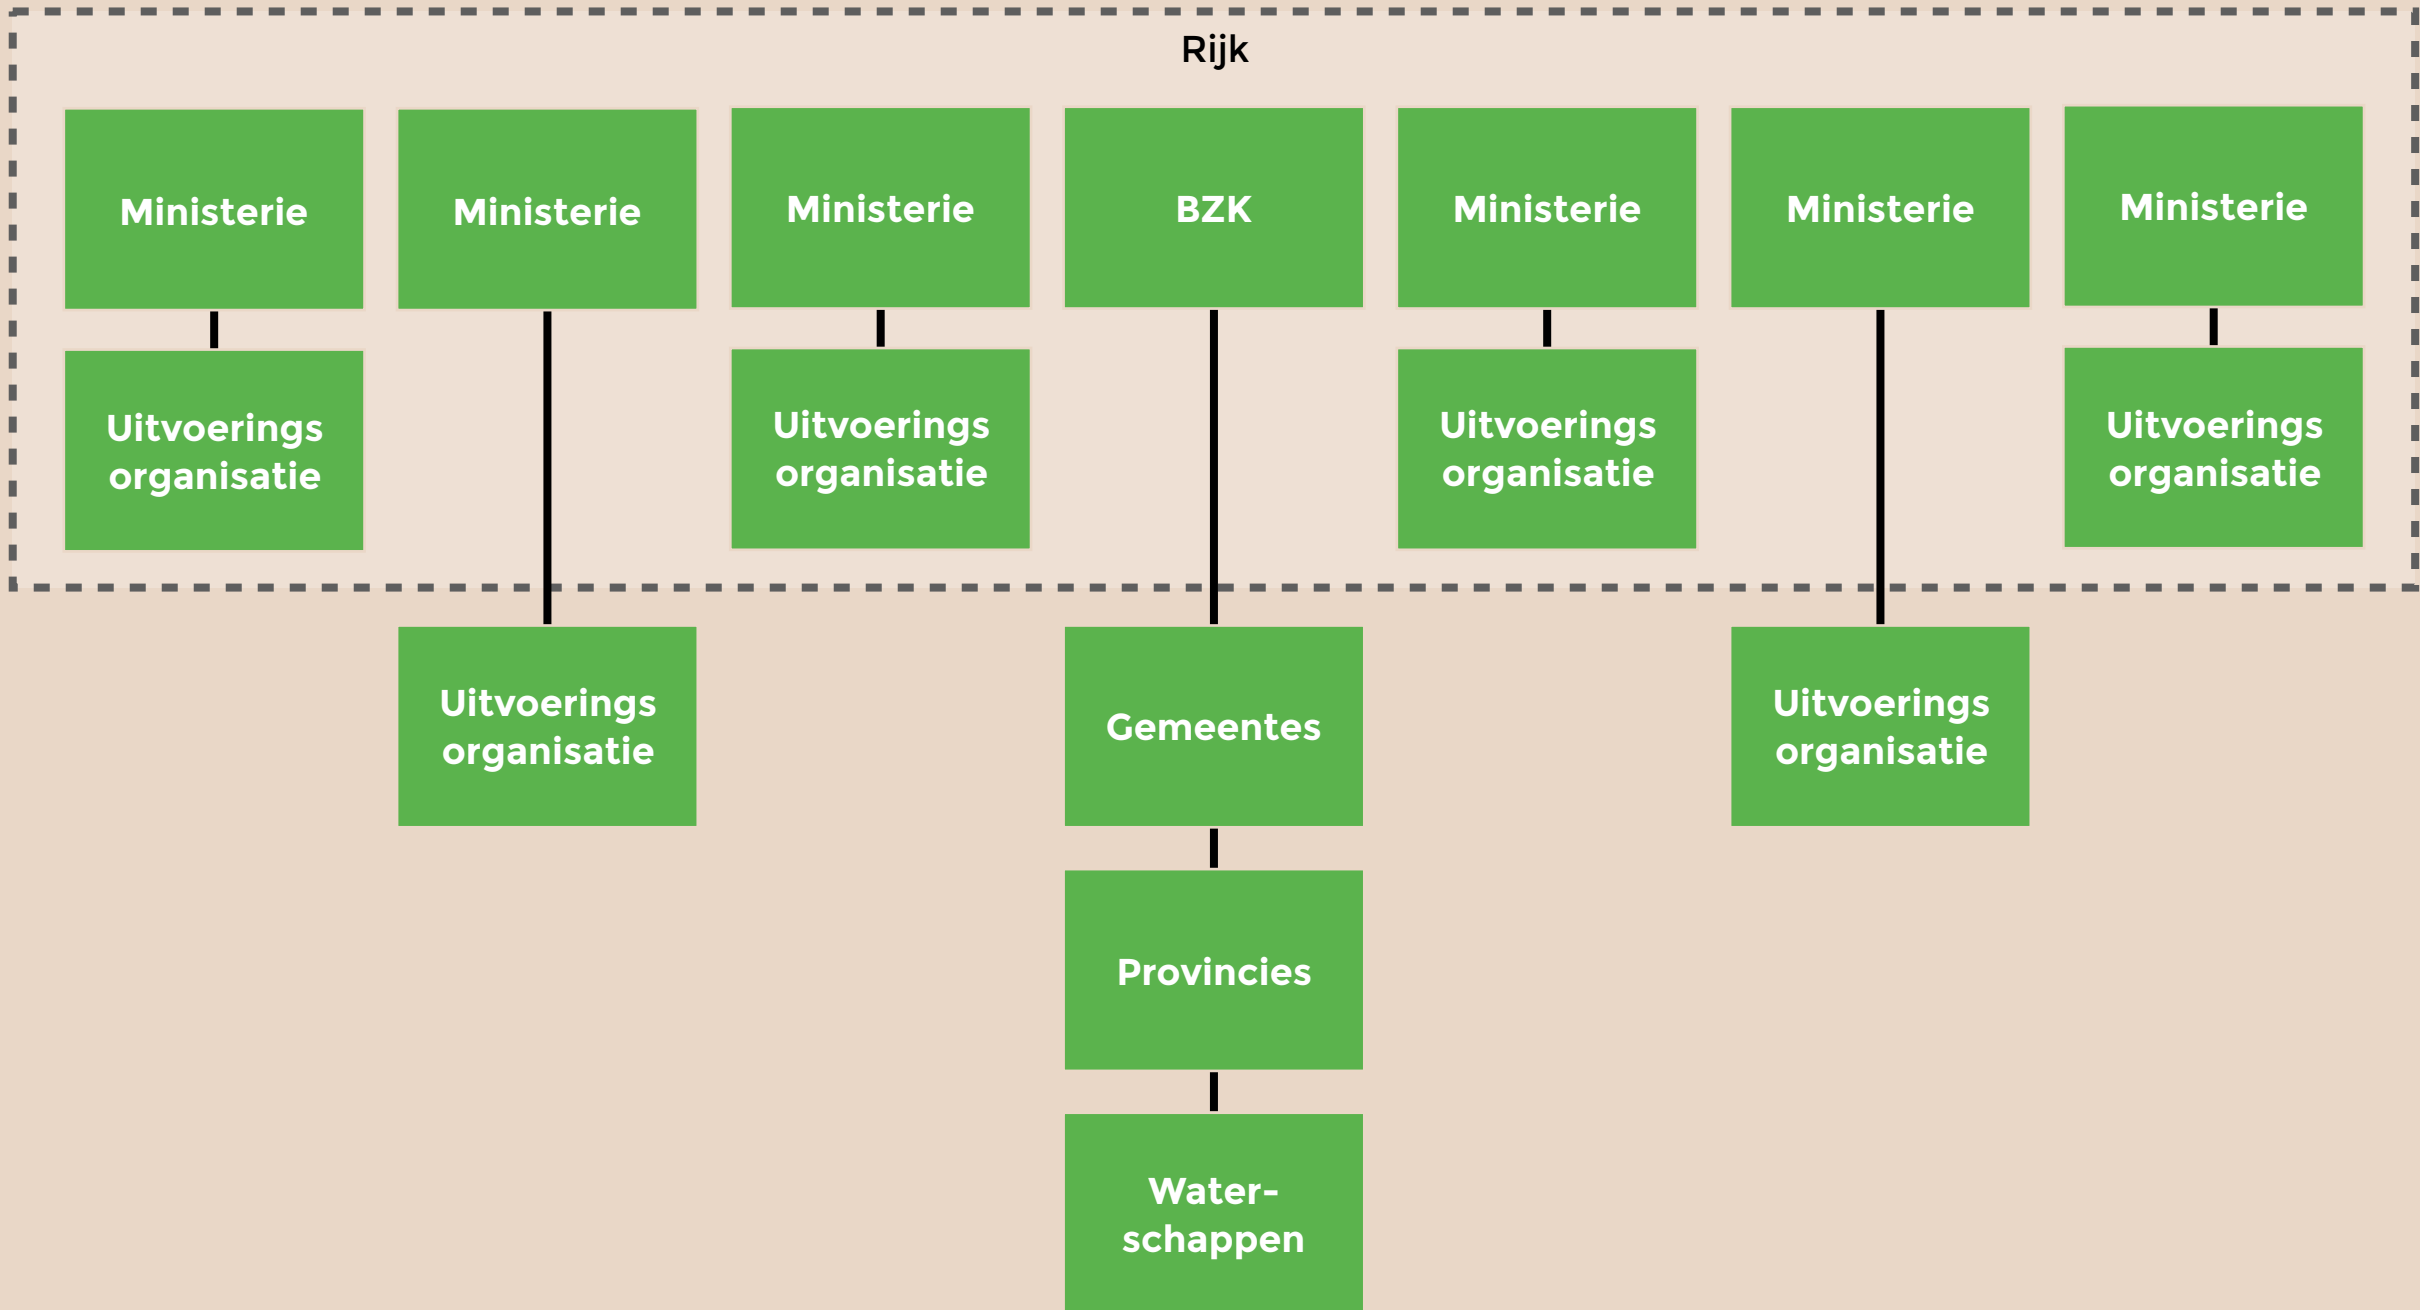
Rijk

Ministerie

Ministerie

Ministerie

BZK

Ministerie

Ministerie

Ministerie

Uitvoerings organisatie

Uitvoerings organisatie

Uitvoerings organisatie

Uitvoerings organisatie

Uitvoerings organisatie

Gemeentes

Uitvoerings organisatie

Provincies

Waterschappen